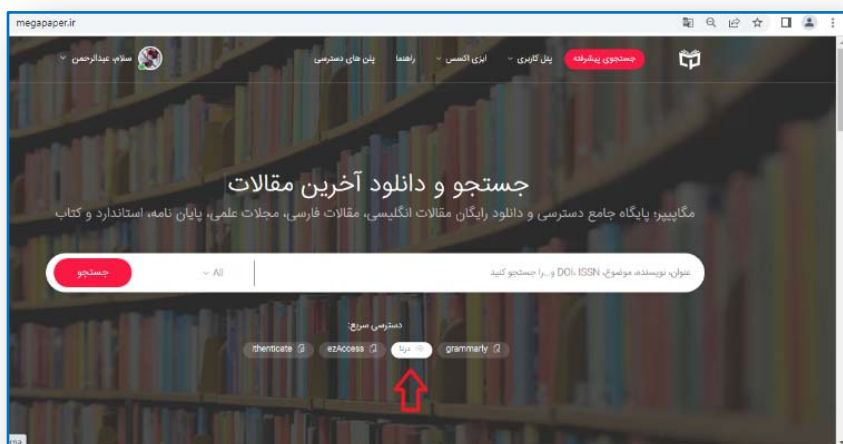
megapaper.ir

جستجوی پیشرفته پنل کاربری ابزار اکسس راهنما پلن های دسترسی

سلام، عبدالرحمن

جستجو و دانلود آخرین مقالات

مگاپیپر؛ پایگاه جامع دسترسی و دانلود رایگان مقالات انگلیسی، مقالات فارسی، مجلات علمی، پایان نامه، استاندارد و کتاب

عنوان، نویسنده، موضوع، DOI ،ISSN و... را جستجو کنید

All

جستجو

دسترسی سریع:

ithenticate ezAccess دریا grammarly